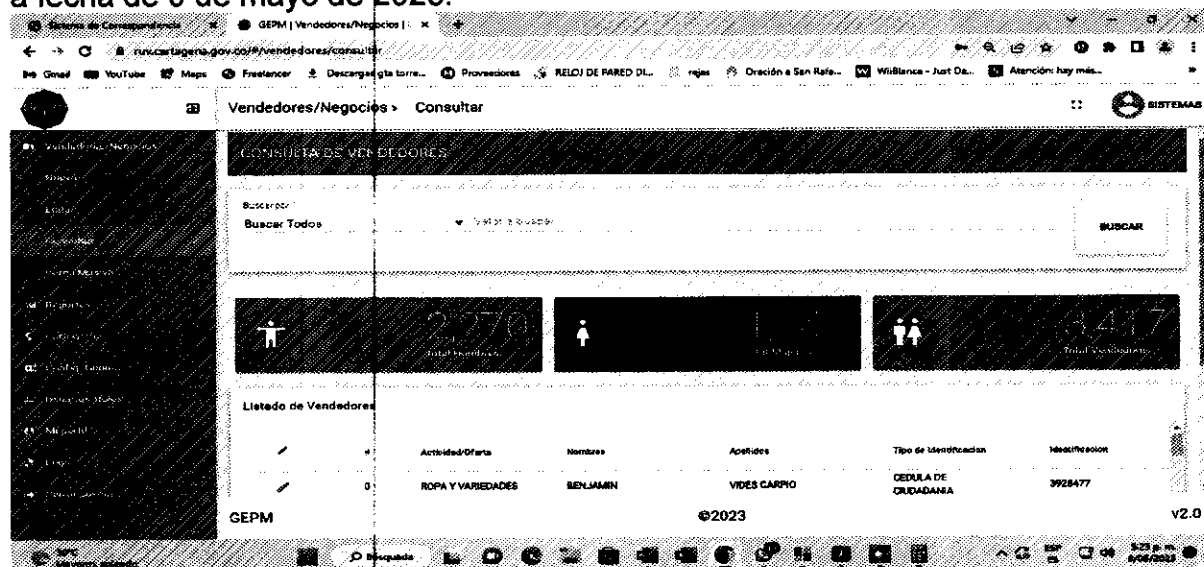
a fecha de 6 de mayo de 2023.

Sistema de Correspondencia | GEPM | Vendedores/Negocios |

ruv.cartagena.gov.co/#/vendedores/consultar

Gmail YouTube Maps Freelancer Descargar gta torre... Proveedores RELOJ DE PARED DI... rejas Oración a San Rafa... WiiBlanca - Just Da... Atención: hay más...

Vendedores/Negocios > Consultar

SISTEMAS

Vendedores/Negocios
Nuevo
Editar
Consultar
Administrar

Reportes
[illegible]
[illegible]
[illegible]
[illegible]
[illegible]
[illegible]

CONSULTA DE VENDEDORES

Buscar por
Buscar Todos
Valor a Buscar

BUSCAR

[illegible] 2.270
Total Hombres

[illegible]
Total Mujeres

3.417
Total Vendedores

Listado de Vendedores

| | # | Actividad/Oferta | Nombres | Apellidos | Tipo de Identificacion | Identificacion |
|---|---|---|---|---|---|---|
| | 0 | ROPA Y VARIEDADES | BENJAMIN | VIDES CARPIO | CEDULA DE CIUDADANIA | 3928477 |

GEPM ©2023 v2.0

Búsqueda

5:23 p. m. 6/05/2023